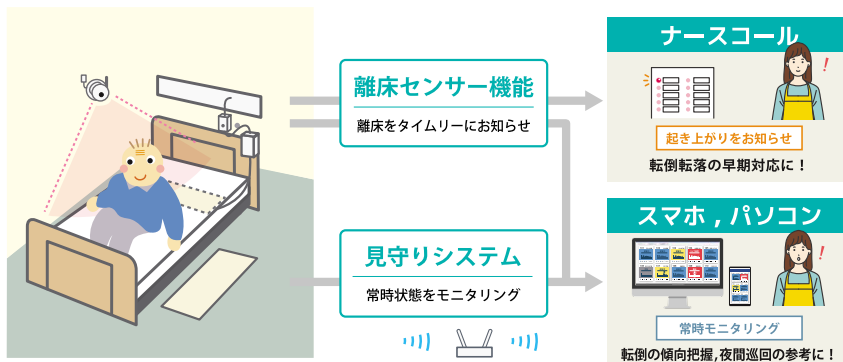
離床センサー機能

離床をタイムリーにお知らせ

見守りシステム

常時状態をモニタリング

ナースコール

起き上がりをお知らせ

転倒転落の早期対応に！

スマホ，パソコン

常時モニタリング

転倒の傾向把握，夜間巡回の参考に！